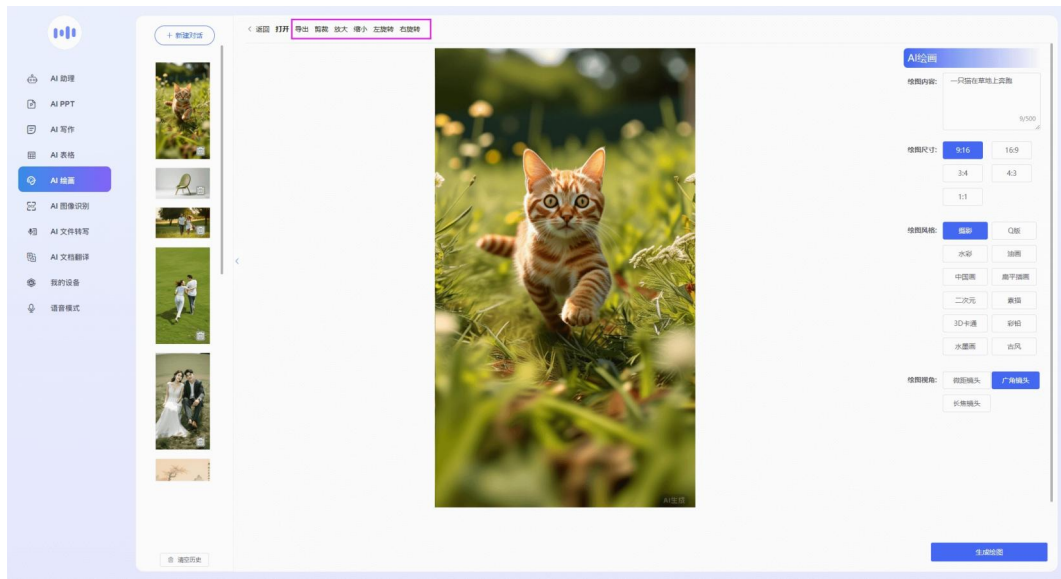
+ 新建对话

AI 助理
AI PPT
AI 写作
AI 表格
AI 绘画
AI 图像识别
AI 文件转写
AI 文档翻译
我的设备
语音模式

清空历史

< 返回 打开 导出 剪裁 放大 缩小 左旋转 右旋转

AI生成

AI绘画

绘图内容: 一只猫在草地上奔跑
9/500

绘图尺寸:
9:16
16:9
3:4
4:3
1:1

绘图风格:
摄影
Q版
水彩
油画
中国画
扁平插画
二次元
素描
3D卡通
彩铅
水墨画
古风

绘图视角:
微距镜头
广角镜头
长焦镜头

生成绘图